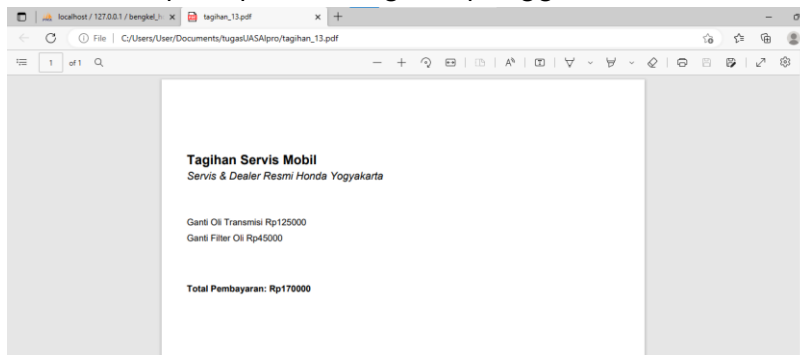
localhost / 127.0.0.1 / bengkel_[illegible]
tagihan_13.pdf
File | C:/Users/User/Documents/tugasUASAlpro/tagihan_13.pdf
1 of 1

**Tagihan Servis Mobil**
*Servis & Dealer Resmi Honda Yogyakarta*

Ganti Oli Transmisi Rp125000
Ganti Filter Oli Rp45000

**Total Pembayaran: Rp170000**